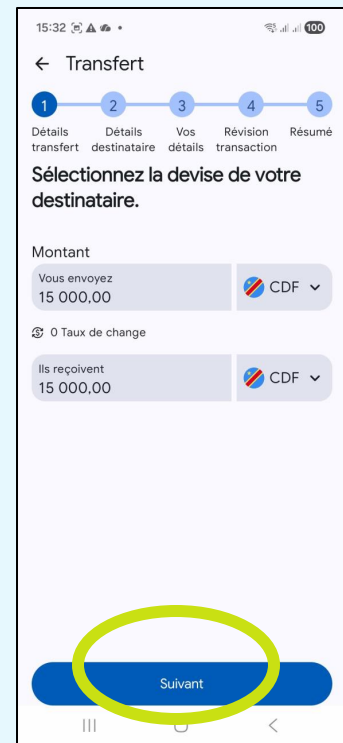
15:32 100

← Transfert

1 2 3 4 5

Détails transfert Détails destinataire Vos détails Révision transaction Résumé

Sélectionnez la devise de votre destinataire.

Montant

Vous envoyez
15 000,00

CDF

0 Taux de change

Ils reçoivent
15 000,00

CDF

Suivant